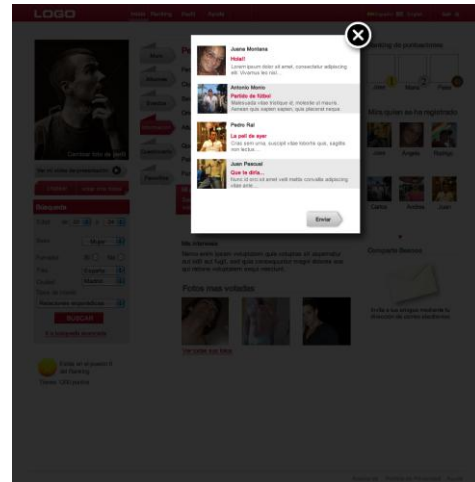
LOGO

Juana Montana
Hola!!
Lorem ipsum dolor sit amet, consectetur adipiscing elit. Vivamus leo nisl...

Antonio Morón
Partido de fútbol
Malesuada vitae tristique id, molestie ut mauris. Aenean quis sapien sapien, quis placerat neque.

Pedro Ral
La peli de ayer
Cras sem urna, suscipit vitae lobortis quis, sagittis non lectus...

Juan Pascual
Que la diría...
Nunc id orci sit amet velit mattis convallis adipiscing vitae enim...

Enviar

Ranking de puntuaciones
Juan
María
Pedro

Mira quien se ha registrado
Juan
Ángela
Rodrigo
Carlos
Andrés
Juan

Busqueda
Mis intereses
Fotos mas votadas
Ver todas sus fotos
Buscar
Invitar amigos